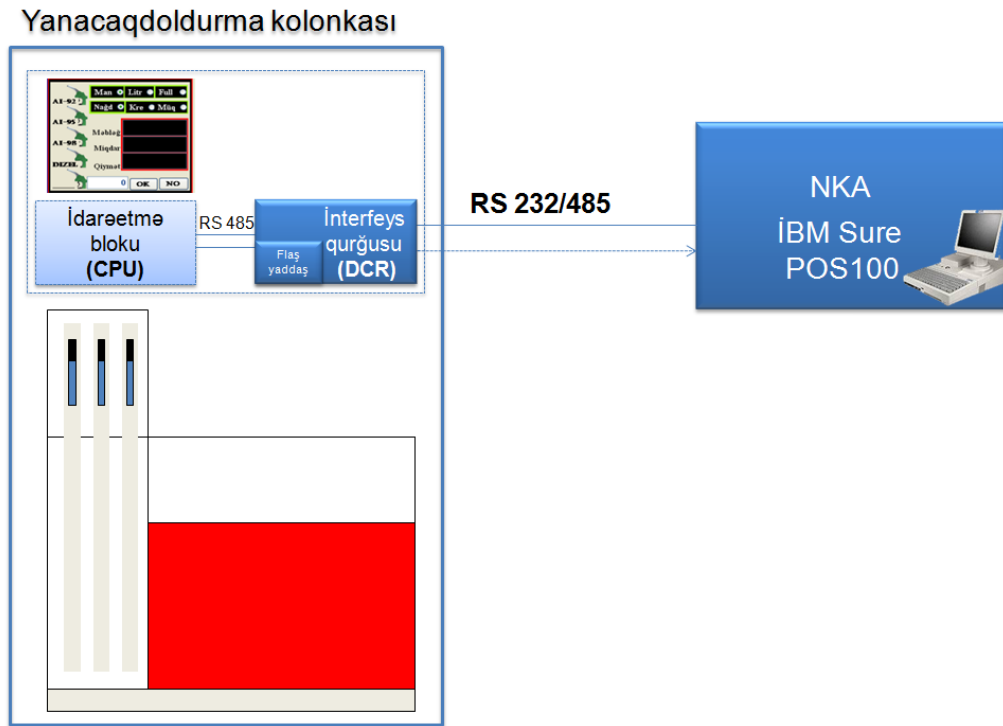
Yanacaqdoldurma kolonkası

AI-92
AI-95
AI-98
DIZEL
Man
Litr
Full
Nağd
Kre
Müq
Məbləğ
Miqdar
Qiymət
0
OK
NO

İdarəetmə bloku (CPU)

RS 485

İnterfeys qurğusu (DCR)

Flaş yaddaş

RS 232/485

NKA
İBM Sure POS100